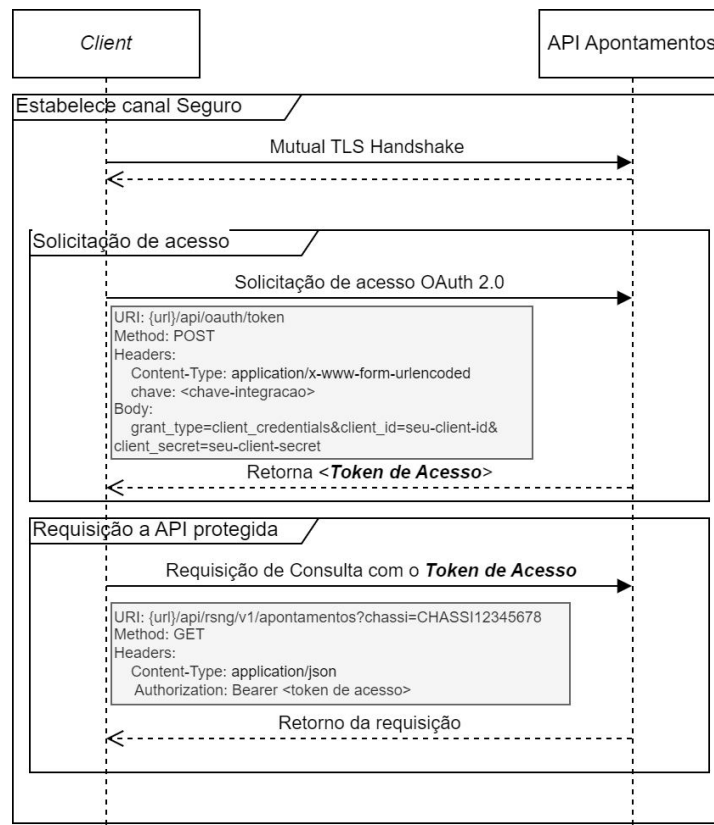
Client

API Apontamentos

Estabelece canal Seguro

Mutual TLS Handshake

Solicitação de acesso

Solicitação de acesso OAuth 2.0

URI: {url}/api/oauth/token
Method: POST
Headers:
Content-Type: application/x-www-form-urlencoded
chave: <chave-integracao>
Body:
grant_type=client_credentials&client_id=seu-client-id&client_secret=seu-client-secret

Retorna <***Token de Acesso***>

Requisição a API protegida

Requisição de Consulta com o ***Token de Acesso***

URI: {url}/api/rsng/v1/apontamentos?chassi=CHASSI12345678
Method: GET
Headers:
Content-Type: application/json
Authorization: Bearer <token de acesso>

Retorno da requisição